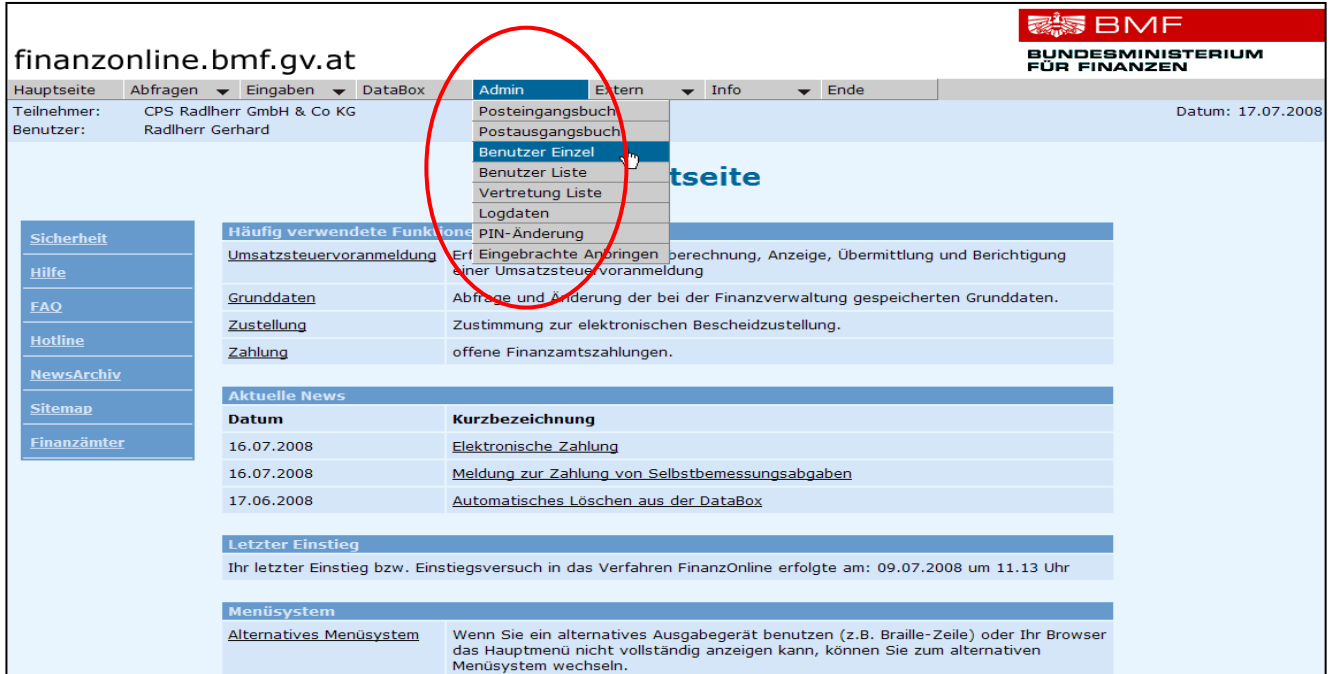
finanzonline.bmf.gv.at

BMF
BUNDESMINISTERIUM
FÜR FINANZEN

Hauptseite | Abfragen | Eingaben | DataBox | Admin | Extern | Info | Ende

Teilnehmer: CPS Radlherr GmbH & Co KG
Benutzer: Radlherr Gerhard

Datum: 17.07.2008

Posteingangsbuch
Postausgangsbuch
Benutzer Einzel
Benutzer Liste
Vertretung Liste
Logdaten
PIN-Änderung
Eingebrachte Anbringen

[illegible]tseite

Sicherheit
Hilfe
FAQ
Hotline
NewsArchiv
Sitemap
Finanzämter

Häufig verwendete Funktione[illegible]

| | |
|---|---|
| Umsatzsteuervoranmeldung | Erf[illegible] berechnung, Anzeige, Übermittlung und Berichtigung einer Umsatzsteuervoranmeldung |
| Grunddaten | Abfrage und Änderung der bei der Finanzverwaltung gespeicherten Grunddaten. |
| Zustellung | Zustimmung zur elektronischen Bescheidzustellung. |
| Zahlung | offene Finanzamtszahlungen. |

Aktuelle News

| Datum | Kurzbezeichnung |
|---|---|
| 16.07.2008 | Elektronische Zahlung |
| 16.07.2008 | Meldung zur Zahlung von Selbstbemessungsabgaben |
| 17.06.2008 | Automatisches Löschen aus der DataBox |

Letzter Einstieg

Ihr letzter Einstieg bzw. Einstiegsversuch in das Verfahren FinanzOnline erfolgte am: 09.07.2008 um 11.13 Uhr

Menüsystem

| | |
|---|---|
| Alternatives Menüsystem | Wenn Sie ein alternatives Ausgabegerät benutzen (z.B. Braille-Zeile) oder Ihr Browser das Hauptmenü nicht vollständig anzeigen kann, können Sie zum alternativen Menüsystem wechseln. |